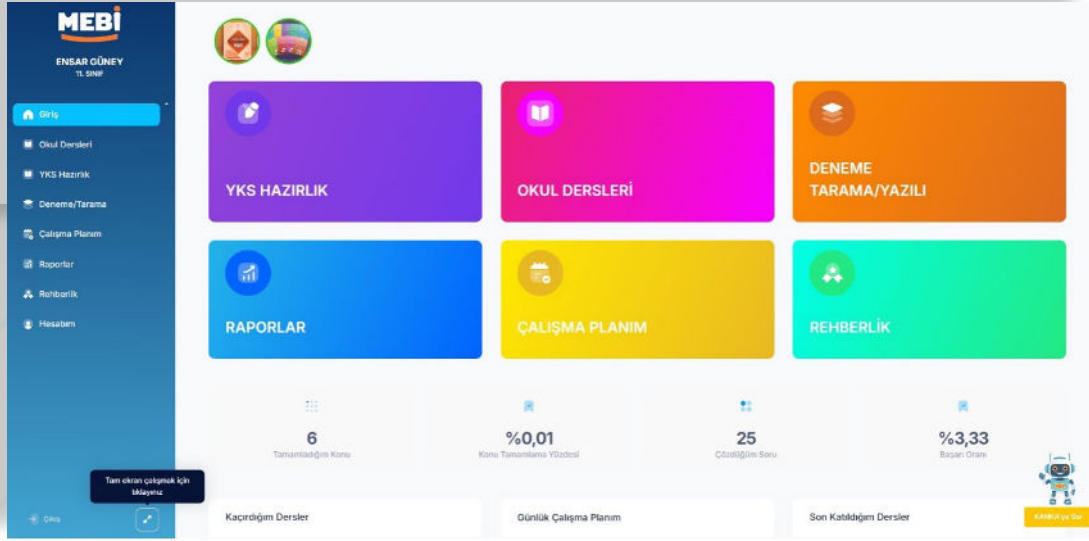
MEBİ

ENSAR GÜNEY
11. SINIF

Giriş
Okul Dersleri
YKS Hazırlık
Deneme/Tarama
Çalışma Planım
Raporlar
Rehberlik
Hesabım

YKS HAZIRLIK

OKUL DERSLERİ

DENEME TARAMA/YAZILI

RAPORLAR

ÇALIŞMA PLANIM

REHBERLİK

6
Tamamladığım Konu

%0,01
Konu Tamamlama Yüzdesi

25
Çözdüğüm Soru

%3,33
Başarı Oranı

Tam ekran çalışmak için tıklayınız

Çıkış

Kaçırdığım Dersler

Günlük Çalışma Planım

Son Katıldığım Dersler

KANKA'ya Sor